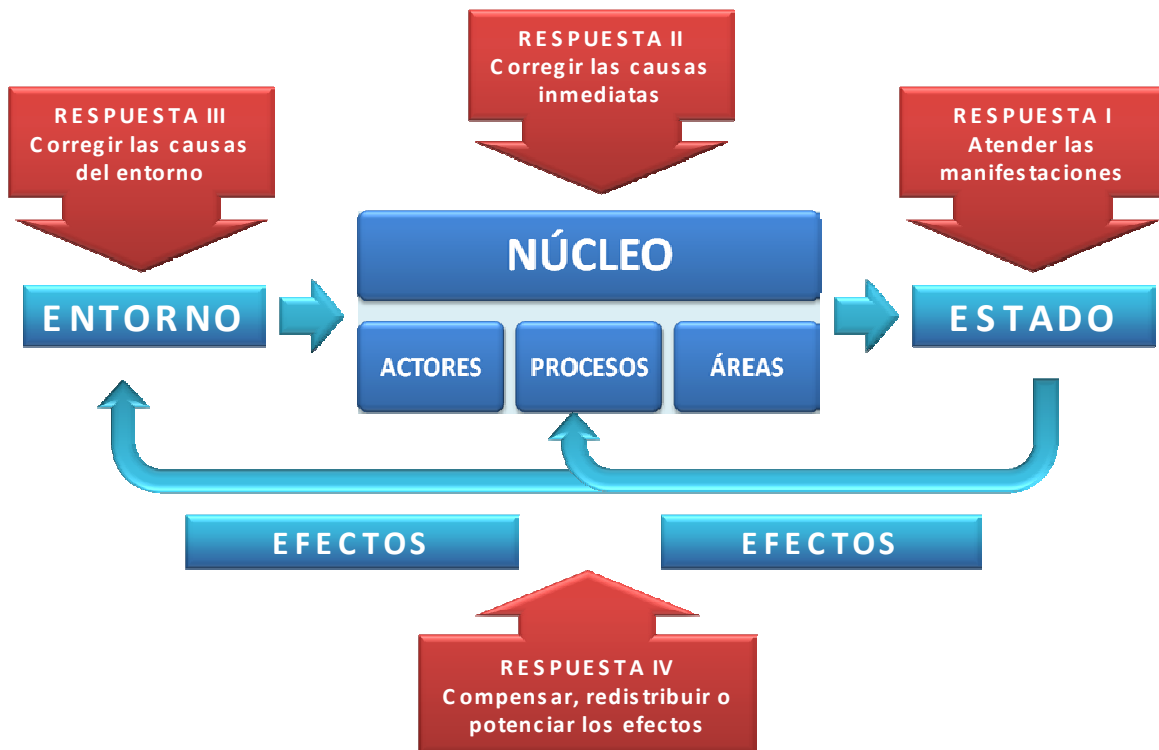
RESPUESTA II
Corregir las causas inmediatas

RESPUESTA III
Corregir las causas del entorno

RESPUESTA I
Atender las manifestaciones

NÚCLEO

ENTORNO

ACTORES

PROCESOS

ÁREAS

ESTADO

EFECTOS

EFECTOS

RESPUESTA IV
Compensar, redistribuir o potenciar los efectos